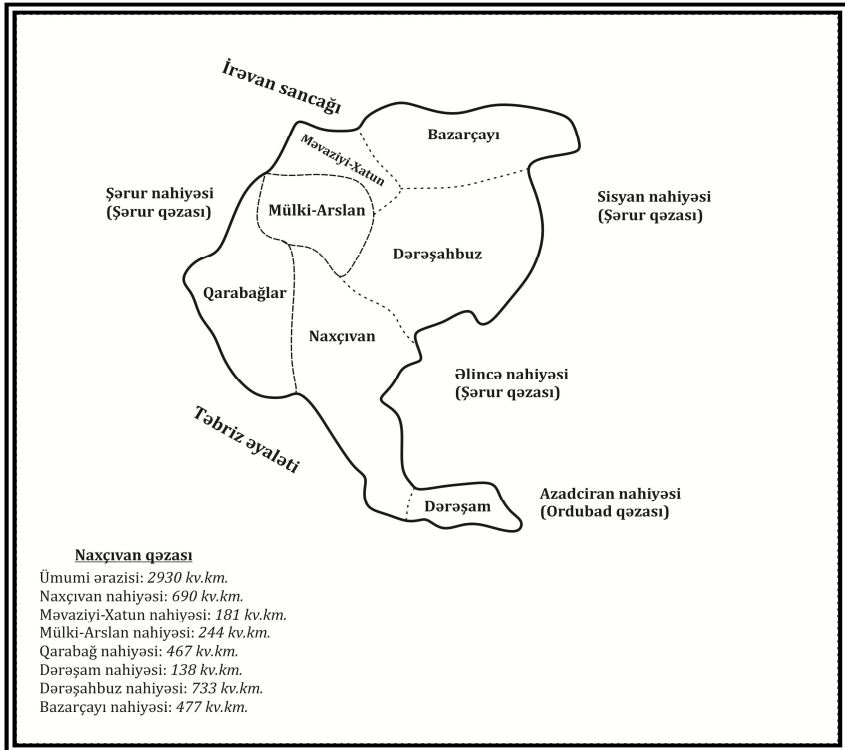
İrəvan sancağı

Məvaziyi-Xatun

Bazarçayı

Şərur nahiyəsi
(Şərur qəzası)

Mülki-Arslan

Sisyan nahiyəsi
(Şərur qəzası)

Dərəşahbuz

Qarabağlar

Naxçıvan

Əlincə nahiyəsi
(Şərur qəzası)

Təbriz əyaləti

Dərəşam

Azadciran nahiyəsi
(Ordubad qəzası)

Naxçıvan qəzası
Ümumi ərazisi: 2930 kv.km.
Naxçıvan nahiyəsi: 690 kv.km.
Məvaziyi-Xatun nahiyəsi: 181 kv.km.
Mülki-Arslan nahiyəsi: 244 kv.km.
Qarabağ nahiyəsi: 467 kv.km.
Dərəşam nahiyəsi: 138 kv.km.
Dərəşahbuz nahiyəsi: 733 kv.km.
Bazarçayı nahiyəsi: 477 kv.km.